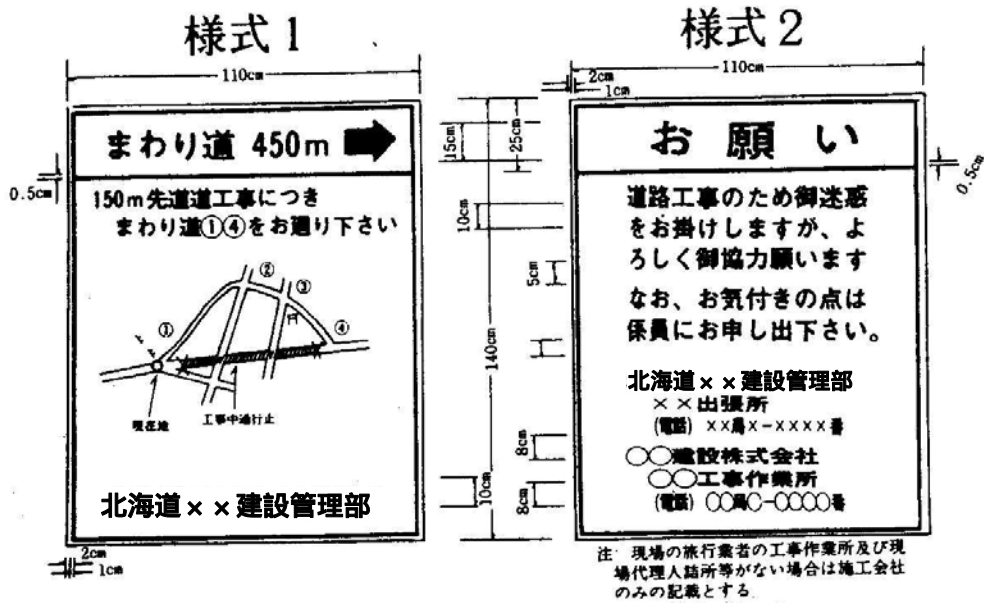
様式1

110cm

まわり道 450m

0.5cm

150m先道道工事につき
まわり道①④をお廻り下さい

①
②
③
④

現在地
工事中通行止

北海道××建設管理部

2cm
1cm

様式2

2cm
1cm
110cm

25cm
15cm
10cm
5cm
140cm
8cm
10cm
8cm

0.5cm

お　願　い

道路工事のため御迷惑をお掛けしますが、よろしく御協力願います

なお、お気付きの点は係員にお申し出下さい。

北海道××建設管理部
××出張所
(電話) ××局×－××××番

○○建設株式会社
○○工事作業所
(電話) ○○局○－○○○○番

注 現場の旅行業者の工事作業所及び現場代理人詰所等がない場合は施工会社のみの記載とする。